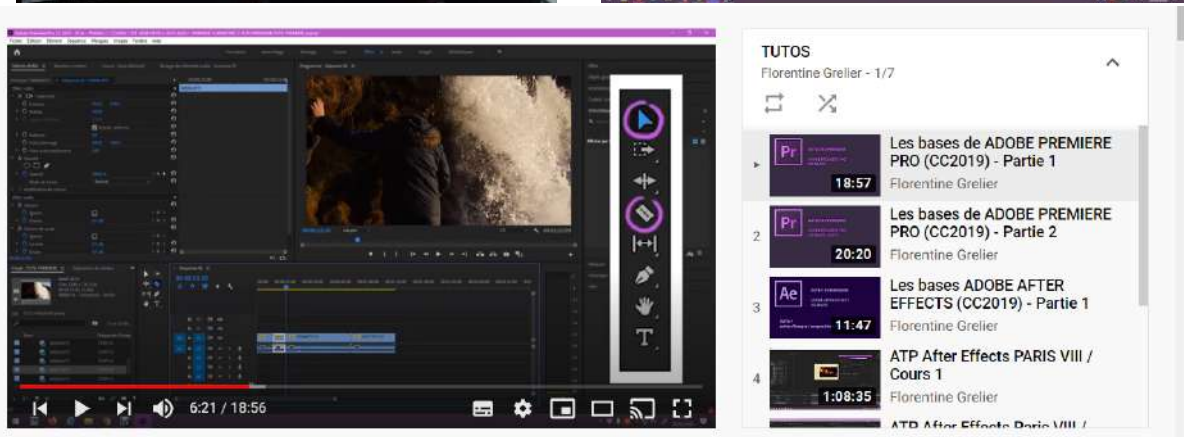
6:21 / 18:56

TUTOS
Florentine Grelier - 1/7

▸ Pr 18:57 Les bases de ADOBE PREMIERE PRO (CC2019) - Partie 1
Florentine Grelier

2 Pr 20:20 Les bases de ADOBE PREMIERE PRO (CC2019) - Partie 2
Florentine Grelier

3 Ae 11:47 Les bases ADOBE AFTER EFFECTS (CC2019) - Partie 1
Florentine Grelier

4 1:08:35 ATP After Effects PARIS VIII / Cours 1
Florentine Grelier

ATP After Effects Paris VIII / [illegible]